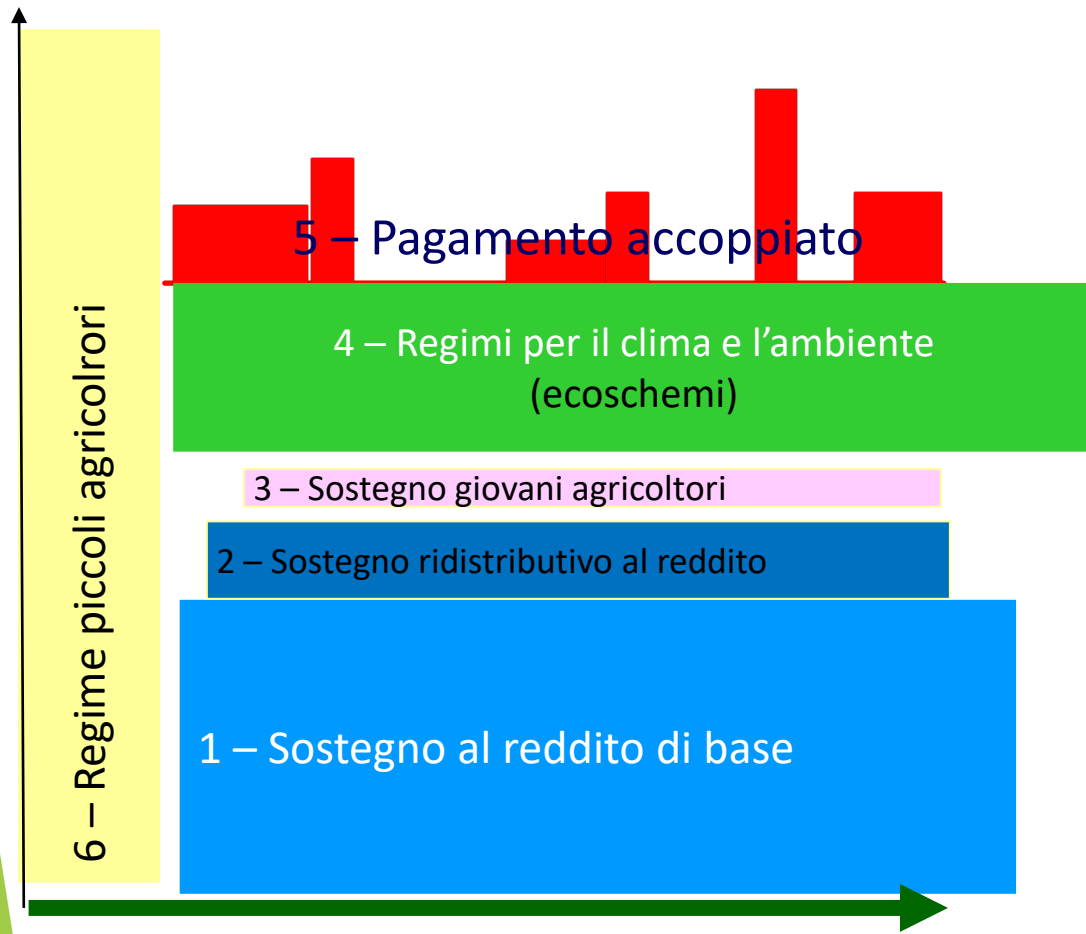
6 – Regime piccoli agricolrori

5 – Pagamento accoppiato

4 – Regimi per il clima e l'ambiente (ecoschemi)

3 – Sostegno giovani agricoltori

2 – Sostegno ridistributivo al reddito

1 – Sostegno al reddito di base